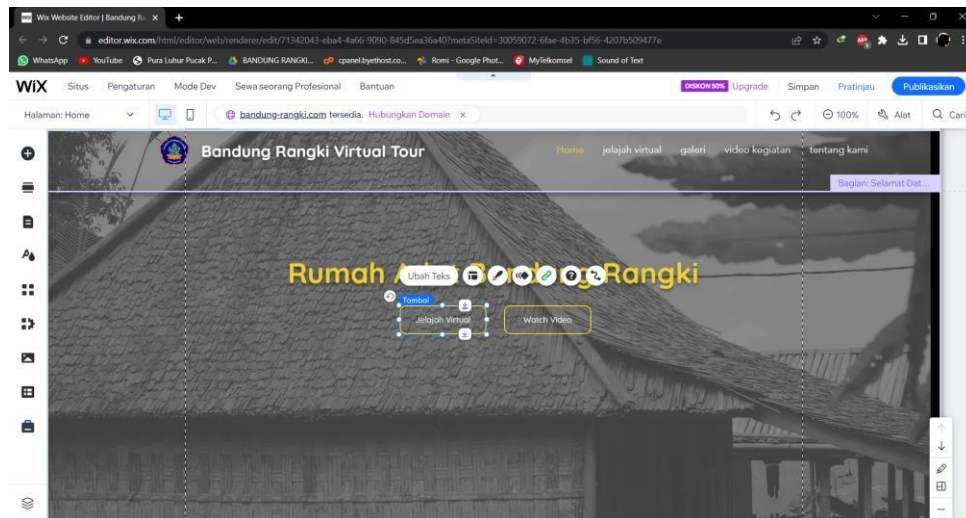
Wix Website Editor | Bandung Ra ×

editor.wix.com/html/editor/web/renderer/edit/71342043-eba4-4a66-9090-845d5ea36a40?metaSiteId=30059072-6fae-4b35-bf56-4207b509477e

WhatsApp YouTube Pura Luhur Pucak P... BANDUNG RANGKI... cpanel.byethost.co... Romi - Google Phot... MyTelkomsel Sound of Text

WiX Situs Pengaturan Mode Dev Sewa seorang Profesional Bantuan DISKON 50% Upgrade Simpan Pratinjau Publikasikan

Halaman: Home bandung-rangki.com tersedia. Hubungkan Domain × 100% Alat Cari

Bandung Rangki Virtual Tour

Home jelajah virtual galeri video kegiatan tentang kami

Bagian: Selamat Dat...

Rumah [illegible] Rangki

Ubah Teks

Tombol

Jelajah Virtual

Watch Video